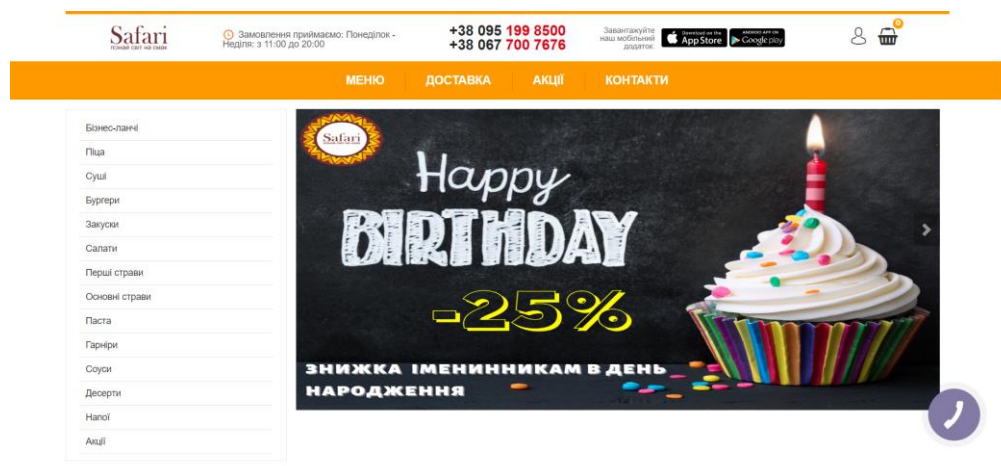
Safari
пізнай світ на смак

Замовлення приймаємо: Понеділок - Неділя: з 11:00 до 20:00

+38 095 199 8500
+38 067 700 7676

Завантажуйте наш мобільний додаток

Download on the App Store
ANDROID APP ON Google play

0

МЕНЮ
ДОСТАВКА
АКЦІЇ
КОНТАКТИ

Бізнес-ланчі
Піца
Суші
Бургери
Закуски
Салати
Перші страви
Основні страви
Паста
Гарніри
Соуси
Десерти
Напої
Акції

Safari

Happy
BIRTHDAY
-25%

ЗНИЖКА ІМЕНИННИКАМ В ДЕНЬ НАРОДЖЕННЯ